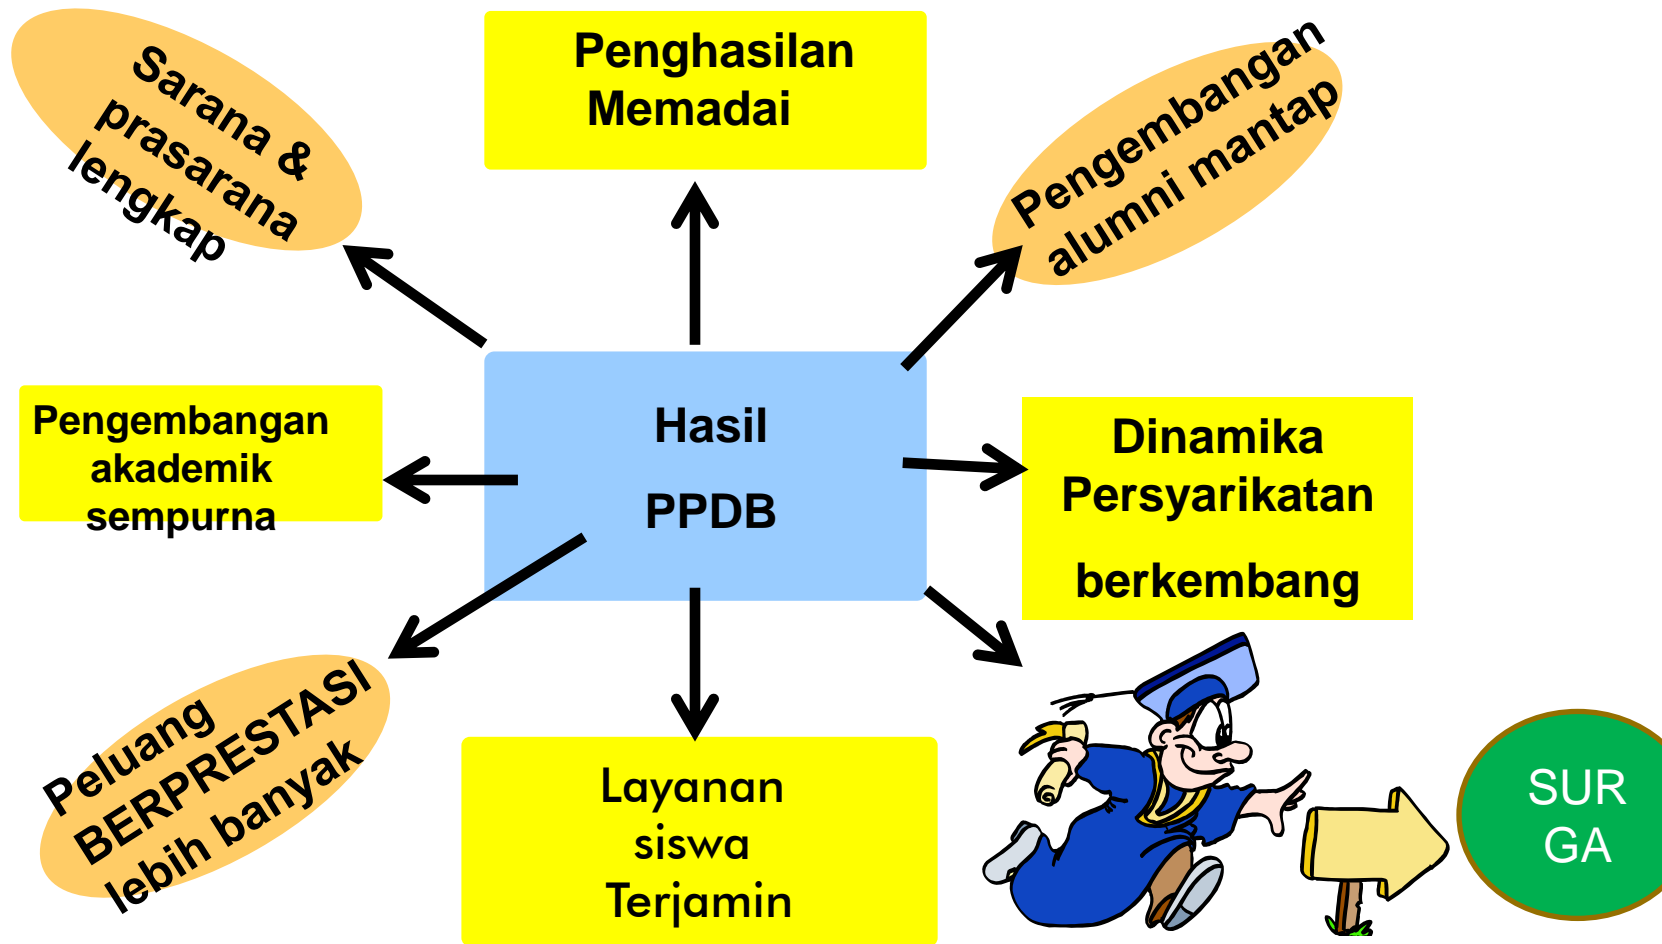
Sarana & prasarana lengkap

Penghasilan Memadai

Pengembangan alumni mantap

Pengembangan akademik sempurna

Hasil

PPDB

Dinamika Persyarikatan

berkembang

Peluang BERPRESTASI lebih banyak

Layanan siswa Terjamin

SUR GA